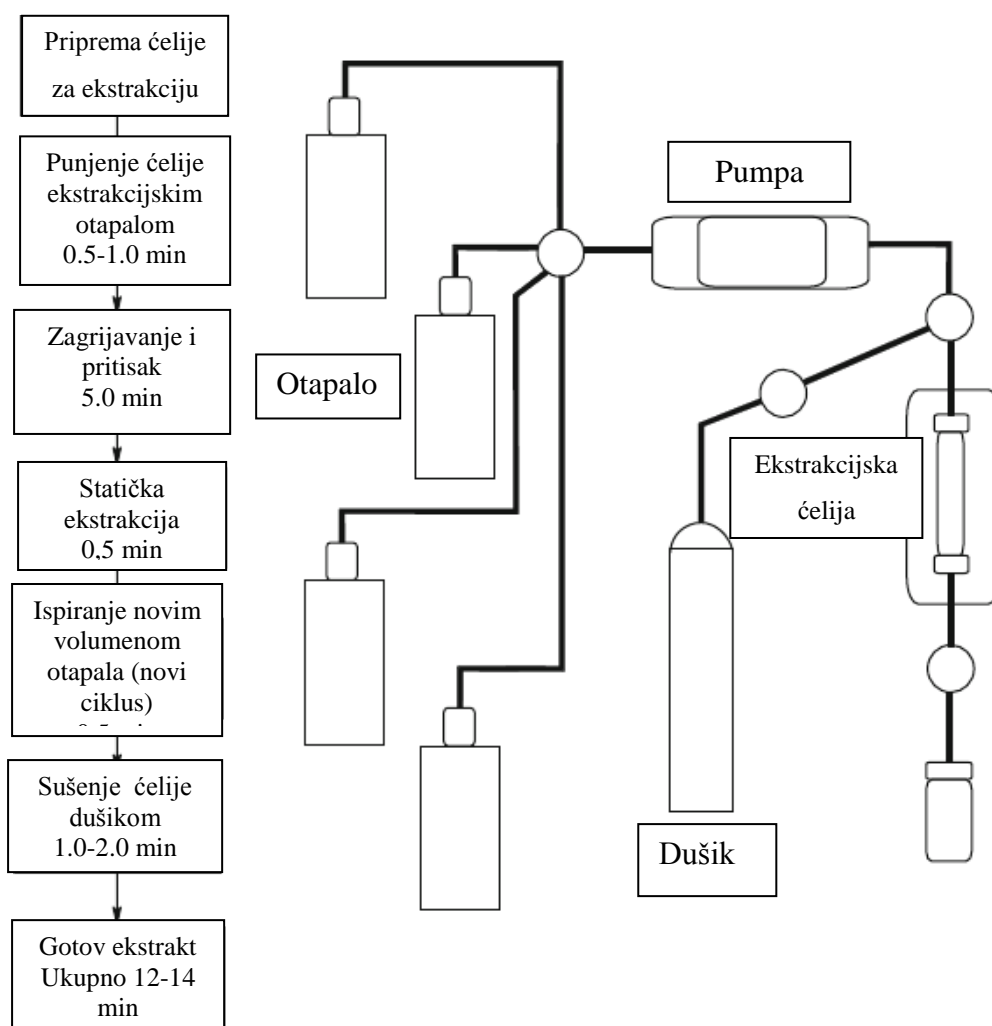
Priprema ćelije za ekstrakciju

Punjenje ćelije ekstrakcijskim otapalom 0.5-1.0 min

Zagrijavanje i pritisak 5.0 min

Statička ekstrakcija 0,5 min

Ispiranje novim volumenom otapala (novi ciklus) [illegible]

Sušenje ćelije dušikom 1.0-2.0 min

Gotov ekstrakt Ukupno 12-14 min

Pumpa

Otapalo

Ekstrakcijska ćelija

Dušik